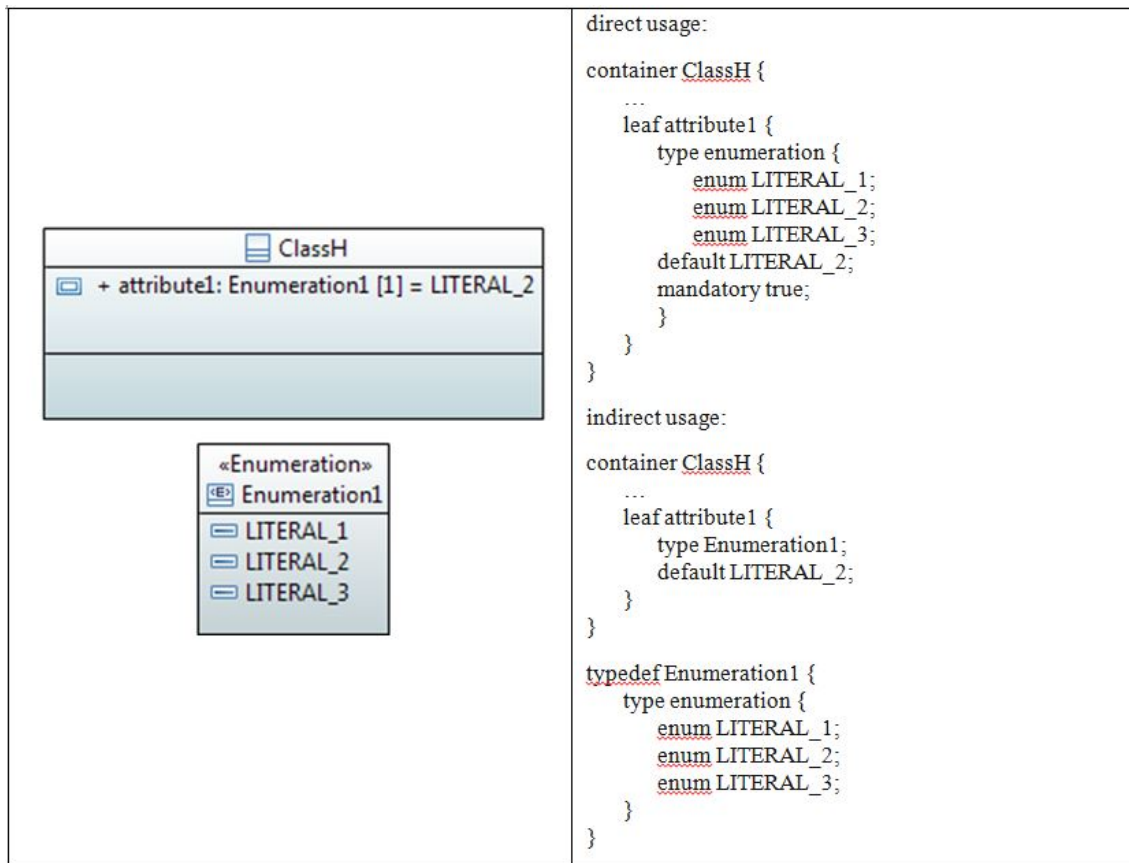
| ClassH<br>+ attribute1: Enumeration1 [1] = LITERAL_2<br><br>«Enumeration»<br>Enumeration1<br>LITERAL_1<br>LITERAL_2<br>LITERAL_3 | direct usage:<br><br>container ClassH {<br>...<br>leaf attribute1 {<br>type enumeration {<br>enum LITERAL_1;<br>enum LITERAL_2;<br>enum LITERAL_3;<br>default LITERAL_2;<br>mandatory true;<br>}<br>}<br>}<br><br>indirect usage:<br><br>container ClassH {<br>...<br>leaf attribute1 {<br>type Enumeration1;<br>default LITERAL_2;<br>}<br>}<br><br>typedef Enumeration1 {<br>type enumeration {<br>enum LITERAL_1;<br>enum LITERAL_2;<br>enum LITERAL_3;<br>}<br>} |
|---|---|